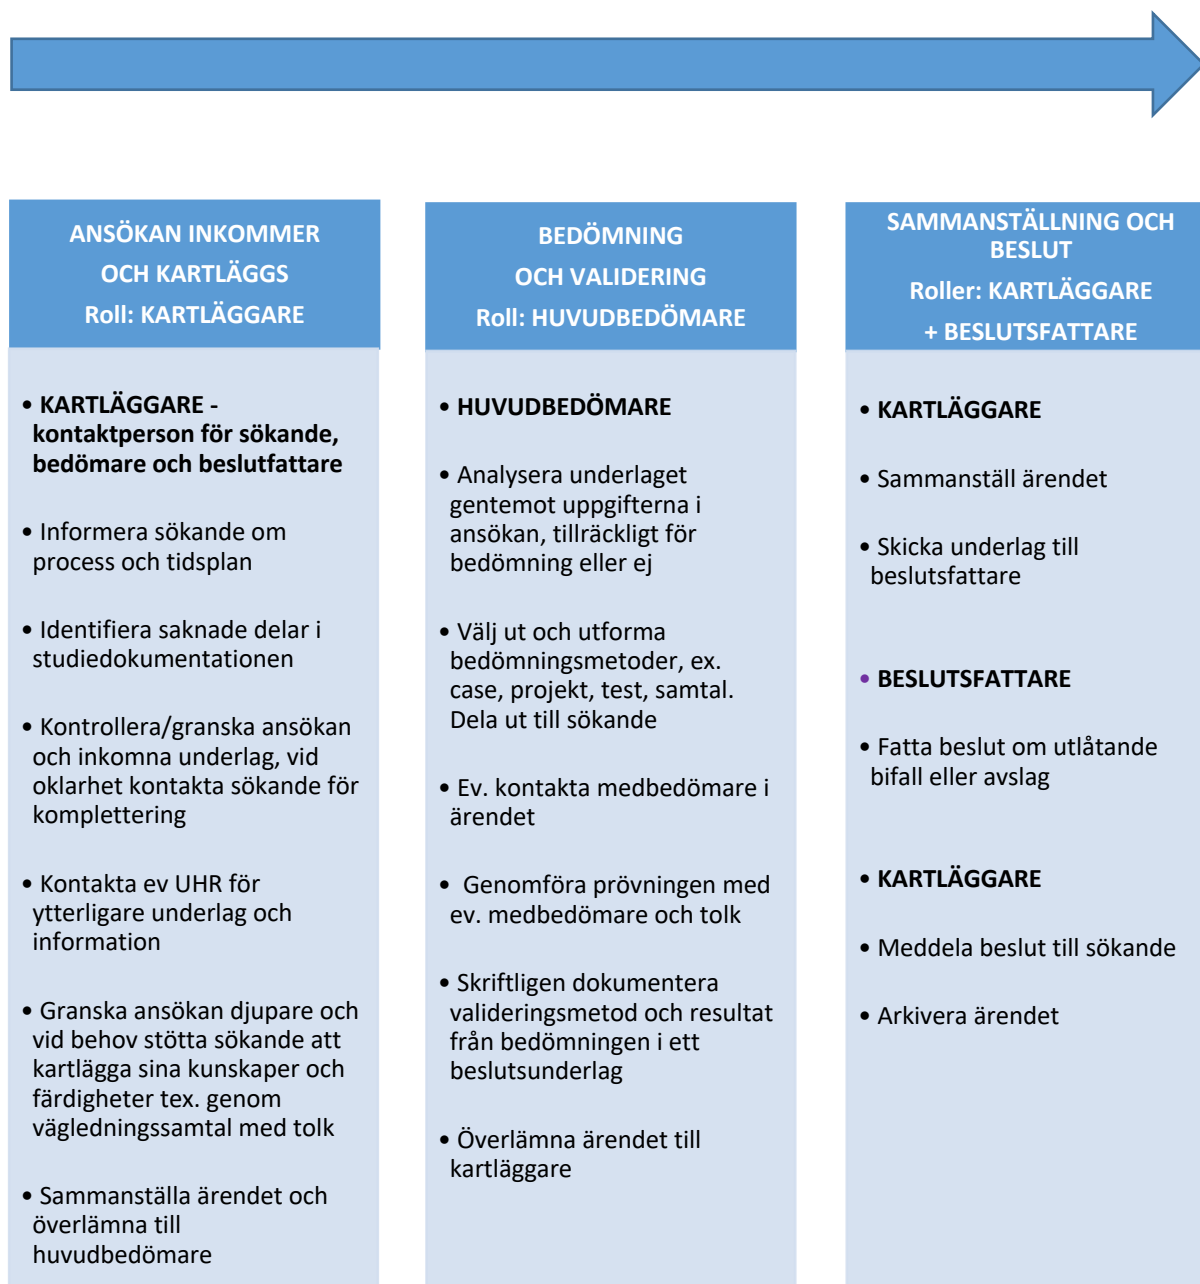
ANSÖKAN INKOMMER
OCH KARTLÄGGS
Roll: KARTLÄGGARE

• KARTLÄGGARE - kontaktperson för sökande, bedömare och beslutfattare

• Informera sökande om process och tidsplan

• Identifiera saknade delar i studiedokumentationen

• Kontrollera/granska ansökan och inkomna underlag, vid oklarhet kontakta sökande för komplettering

• Kontakta ev UHR för ytterligare underlag och information

• Granska ansökan djupare och vid behov stötta sökande att kartlägga sina kunskaper och färdigheter tex. genom vägledningssamtal med tolk

• Sammanställa ärendet och överlämna till huvudbedömare

BEDÖMNING
OCH VALIDERING
Roll: HUVUDBEDÖMARE

• HUVUDBEDÖMARE

• Analysera underlaget gentemot uppgifterna i ansökan, tillräckligt för bedömning eller ej

• Välj ut och utforma bedömningsmetoder, ex. case, projekt, test, samtal. Dela ut till sökande

• Ev. kontakta medbedömare i ärendet

• Genomföra prövningen med ev. medbedömare och tolk

• Skriftligen dokumentera valideringsmetod och resultat från bedömningen i ett beslutsunderlag

• Överlämna ärendet till kartläggare

SAMMANSTÄLLNING OCH BESLUT
Roller: KARTLÄGGARE
+ BESLUTSFATTARE

• KARTLÄGGARE

• Sammanställ ärendet

• Skicka underlag till beslutsfattare

• BESLUTSFATTARE

• Fatta beslut om utlåtande bifall eller avslag

• KARTLÄGGARE

• Meddela beslut till sökande

• Arkivera ärendet